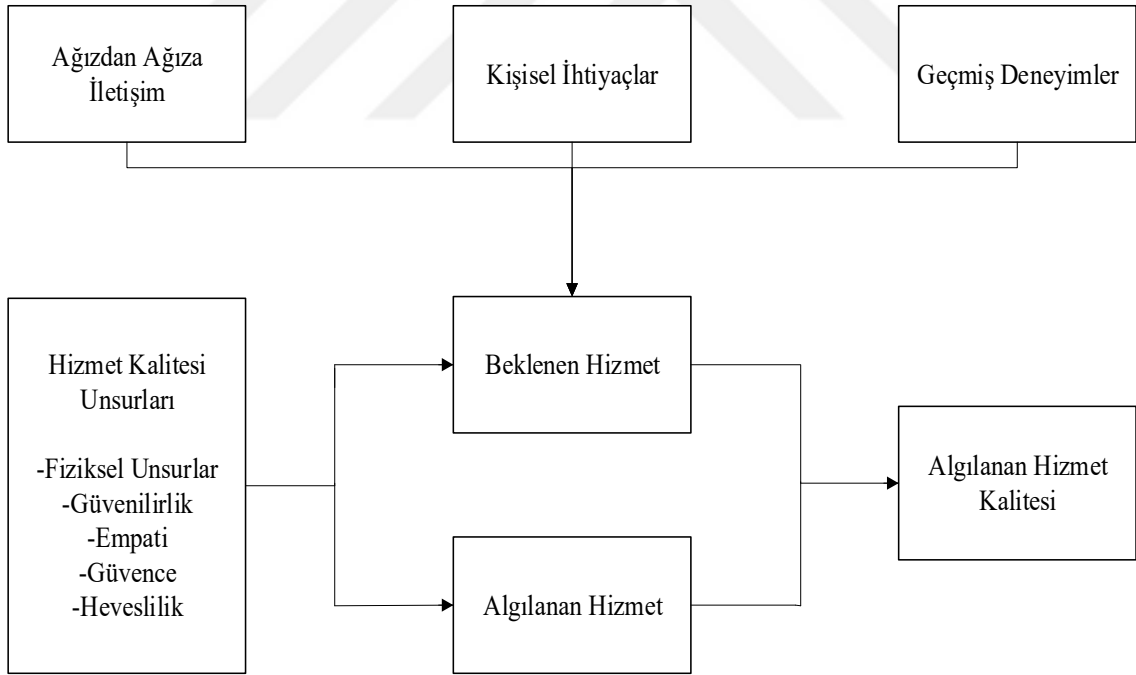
Ağızdan Ağıza İletişim

Kişisel İhtiyaçlar

Geçmiş Deneyimler

Hizmet Kalitesi Unsurları

-Fiziksel Unsurlar
-Güvenilirlik
-Empati
-Güvence
-Heveslilik

Beklenen Hizmet

Algılanan Hizmet

Algılanan Hizmet Kalitesi